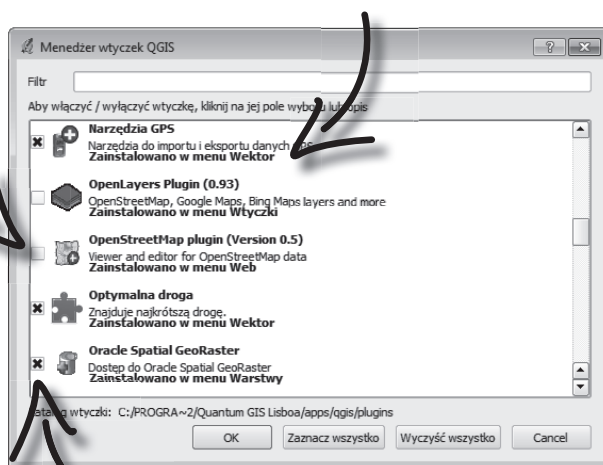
Menedżer wtyczek QGIS

Filtr

Aby włączyć / wyłączyć wtyczkę, kliknij na jej pole wyb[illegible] lub opis

Narzędzia GPS
Narzędzia do importu i eksportu danych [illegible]
Zainstalowano w menu Wektor

OpenLayers Plugin (0.93)
OpenStreetMap, Google Maps, Bing Maps layers and more
Zainstalowano w menu Wtyczki

OpenStreetMap plugin (Version 0.5)
Viewer and editor for OpenStreetMap data
Zainstalowano w menu Web

Optymalna droga
Znajduje najkrótszą drogę.
Zainstalowano w menu Wektor

Oracle Spatial GeoRaster
Dostęp do Oracle Spatial GeoRaster
Zainstalowano w menu Warstwy

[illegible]talog wtyczki: C:/PROGRA~2/Quantum GIS Lisboa/apps/qgis/plugins

OK | Zaznacz wszystko | Wyczyść wszystko | Cancel